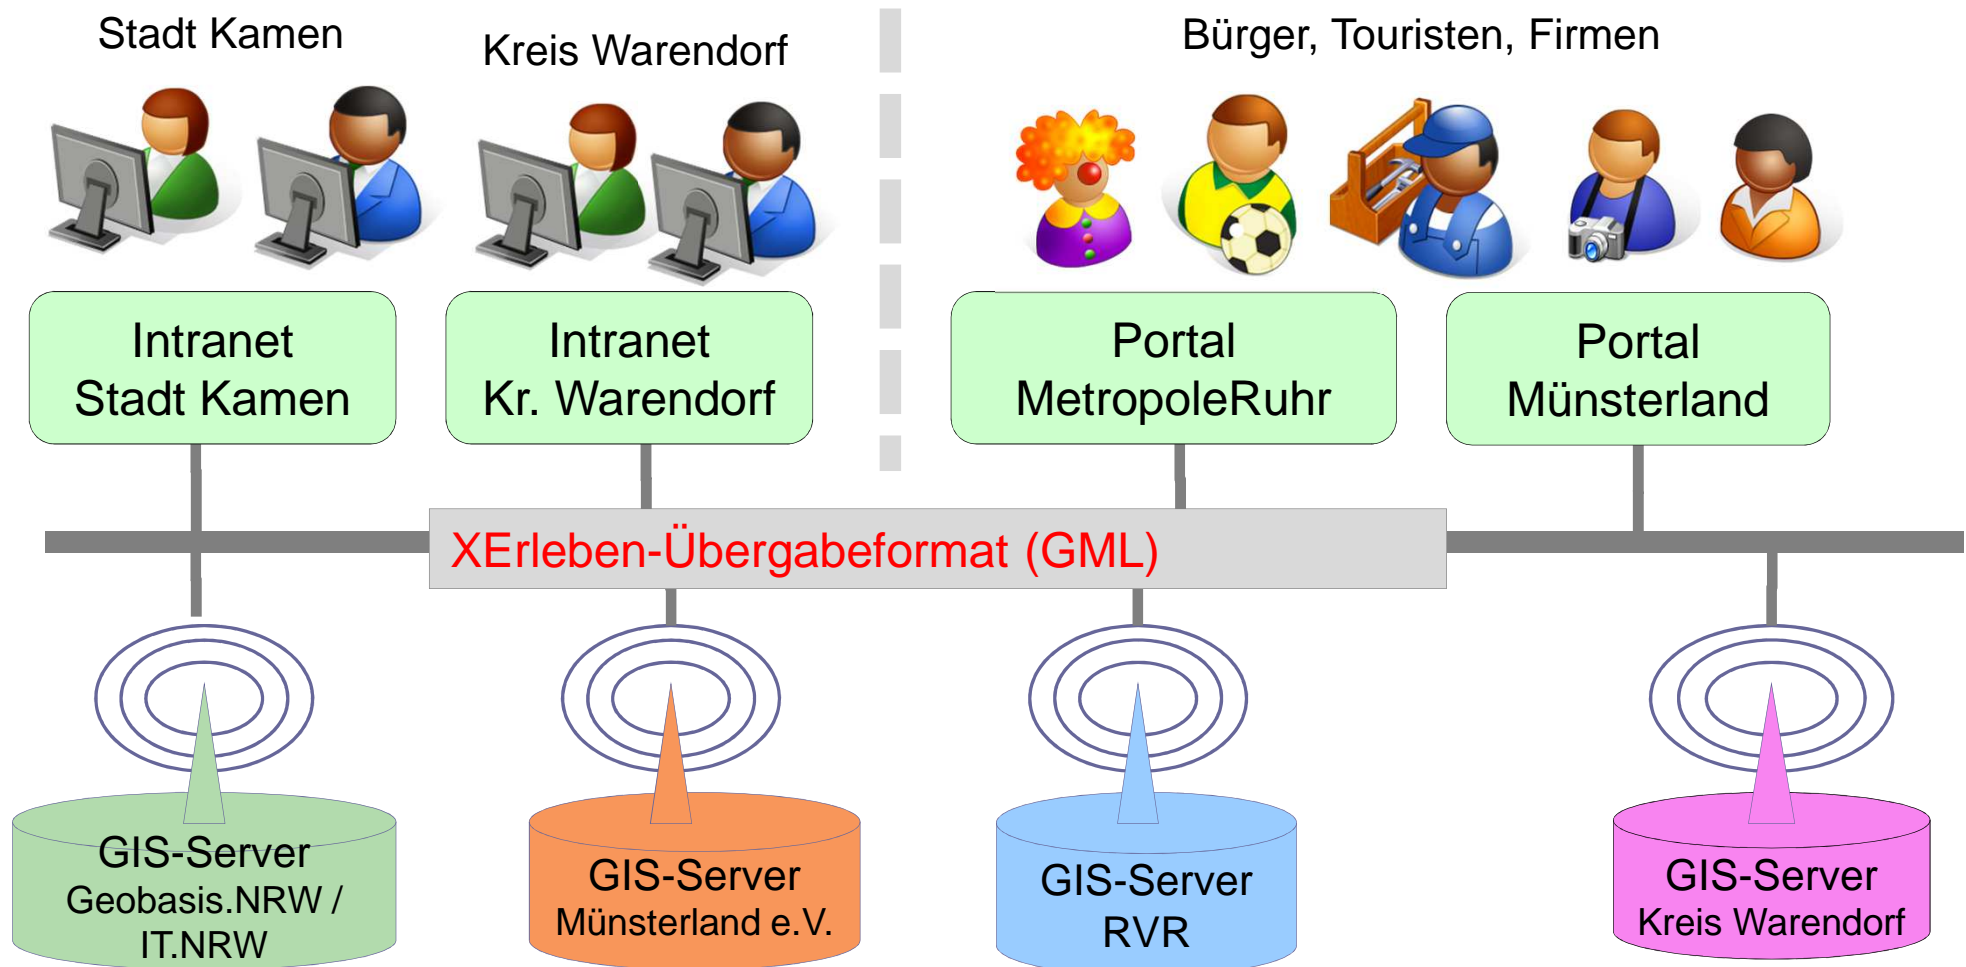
Stadt Kamen

Kreis Warendorf

Bürger, Touristen, Firmen

Intranet
Stadt Kamen

Intranet
Kr. Warendorf

Portal
MetropoleRuhr

Portal
Münsterland

XErleben-Übergabeformat (GML)

GIS-Server
Geobasis.NRW /
IT.NRW

GIS-Server
Münsterland e.V.

GIS-Server
RVR

GIS-Server
Kreis Warendorf